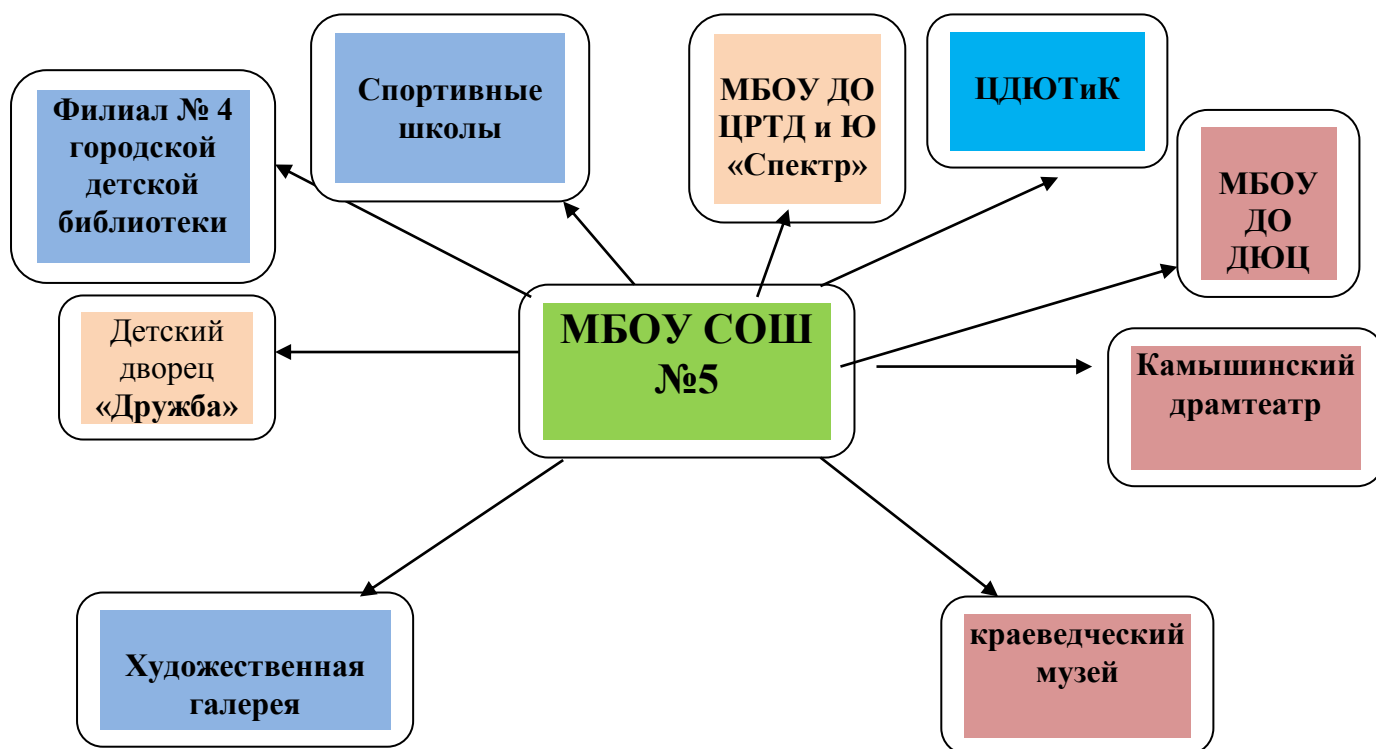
Филиал № 4 городской детской библиотеки

Спортивные школы

МБОУ ДО ЦРТД и Ю «Спектр»

ЦДЮТиК

МБОУ ДО ДЮЦ

Детский дворец «Дружба»

МБОУ СОШ №5

Камышинский драмтеатр

Художественная галерея

краеведческий музей